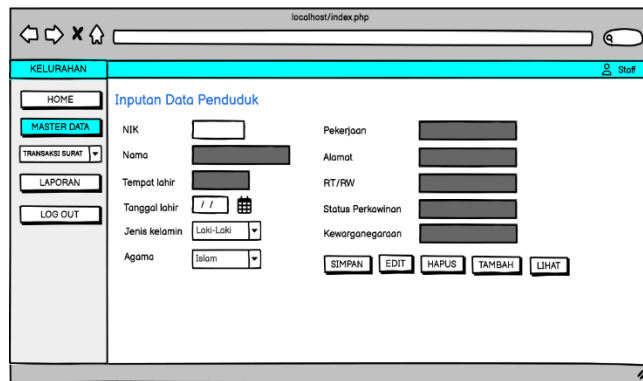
localhost/index.php

KELURAHAN

Staff

HOME

MASTER DATA

TRANSAKSI SURAT

LAPORAN

LOG OUT

Inputan Data Penduduk

NIK

Nama

Tempat lahir

Tanggal lahir / /

Jenis kelamin Laki-Laki

Agama Islam

Pekerjaan

Alamat

RT/RW

Status Perkawinan

Kewarganegaraan

SIMPAN EDIT HAPUS TAMBAH LIHAT